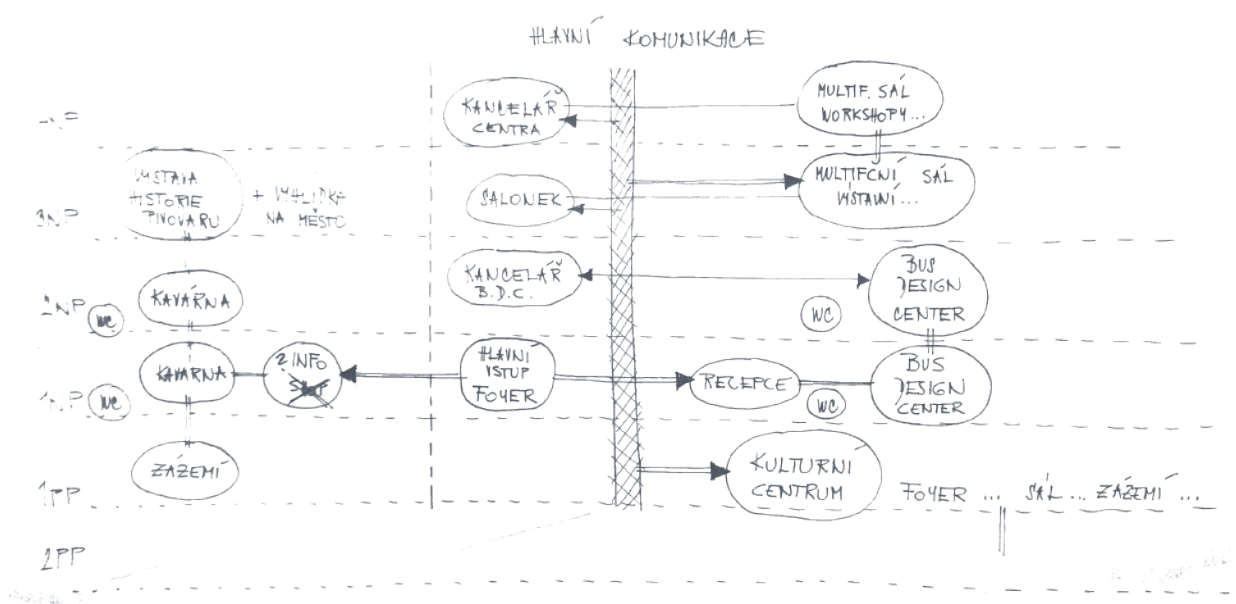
HLAVNÍ KOMUNIKACE

4.NP
KANCELÁŘ CENTRA
MULTIF. SÁL WORKSHOPY...

VÝSTAVA HISTORIE PIVOVARU
+ VYHLÍDKA NA MĚSTO
3.NP
SALONEK
MULTIFČNÍ SÁL VÝSTAVY...

2.NP
WC
KAVÁRNA
KANCELÁŘ B.D.C.
WC
BUS DESIGN CENTER

1.NP
WC
KAVÁRNA
Z.INFO
HLAVNÍ VSTUP FOYER
RECEPCE
WC
BUS DESIGN CENTER

ZÁZEMÍ
1.PP
KULTURNÍ CENTRUM
FOYER ... SÁL ... ZÁZEMÍ ...

2.PP